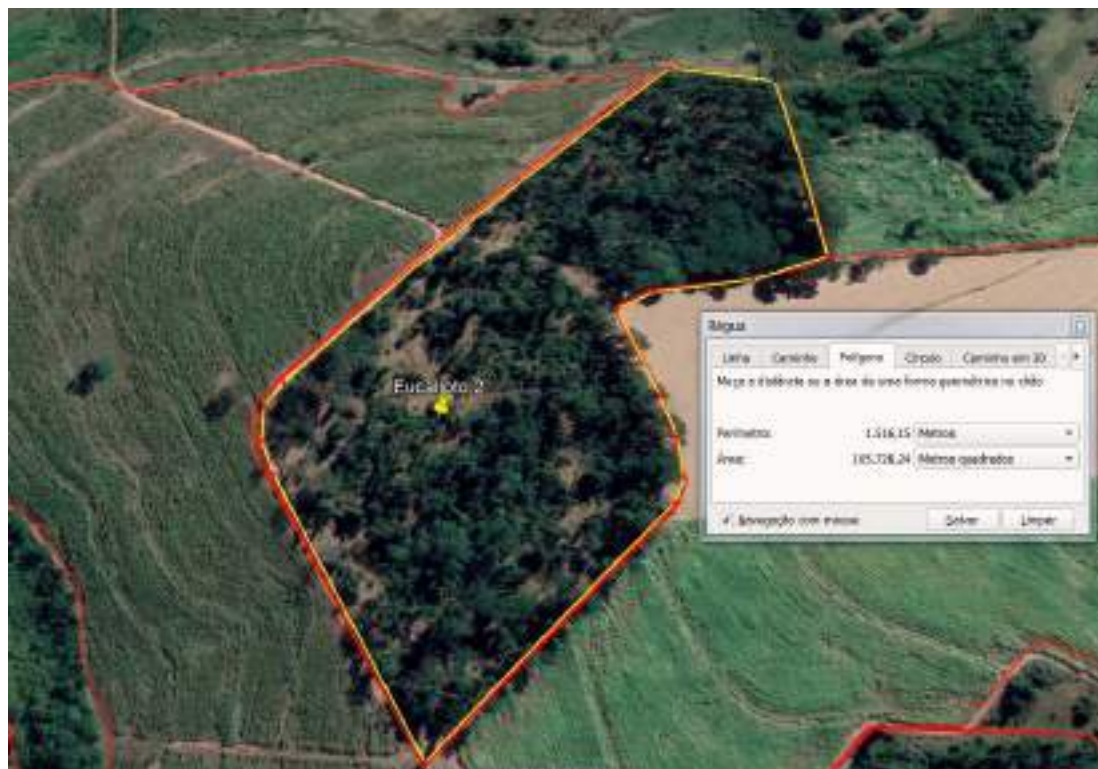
Eucalipto 2

Régua

Linha | Caminho | Polígono | Círculo | Caminho em 3D

Meça a distância ou a área de uma forma geométrica no chão

Perímetro: 1.516,15 Metros

Área: 135.728,24 Metros quadrados

✓ Navegação com mouse | Salvar | Limpar